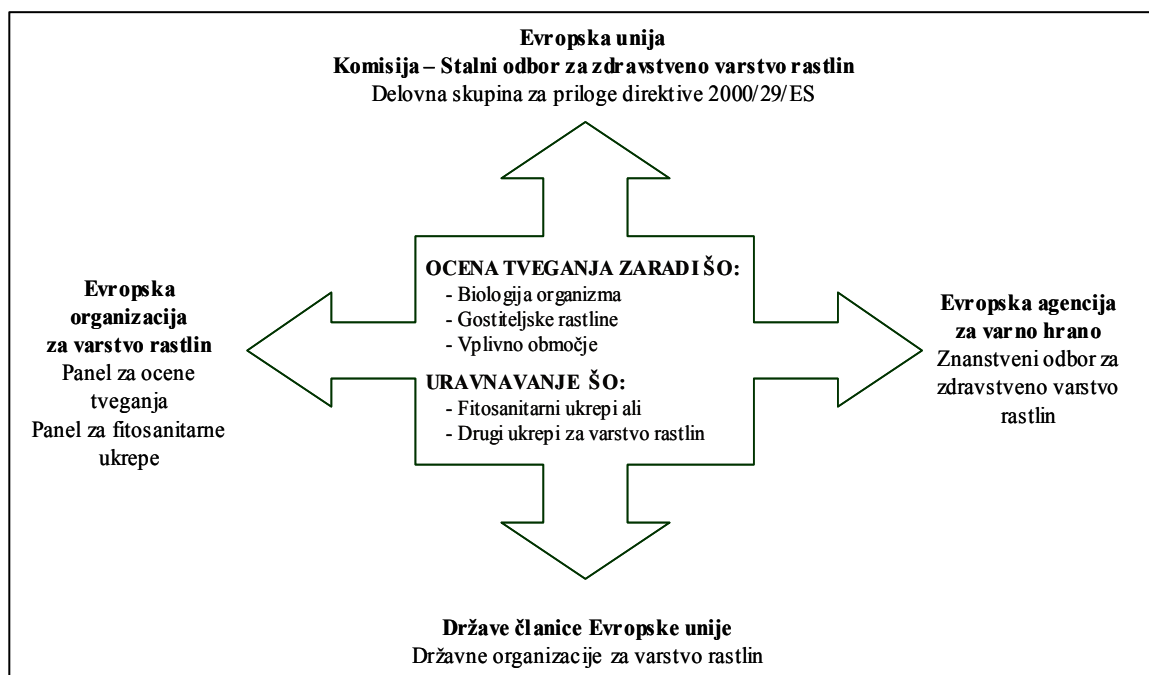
**Evropska unija**
**Komisija – Stalni odbor za zdravstveno varstvo rastlin**
Delovna skupina za priloge direktive 2000/29/ES

**Evropska organizacija za varstvo rastlin**
Panel za ocene tveganja
Panel za fitosanitarne ukrepe

**OCENA TVEGANJA ZARADI ŠO:**
- Biologija organizma
- Gostiteljske rastline
- Vplivno območje

**URAVNAVANJE ŠO:**
- Fitosanitarni ukrepi ali
- Drugi ukrepi za varstvo rastlin

**Evropska agencija za varno hrano**
Znanstveni odbor za zdravstveno varstvo rastlin

**Države članice Evropske unije**
Državne organizacije za varstvo rastlin